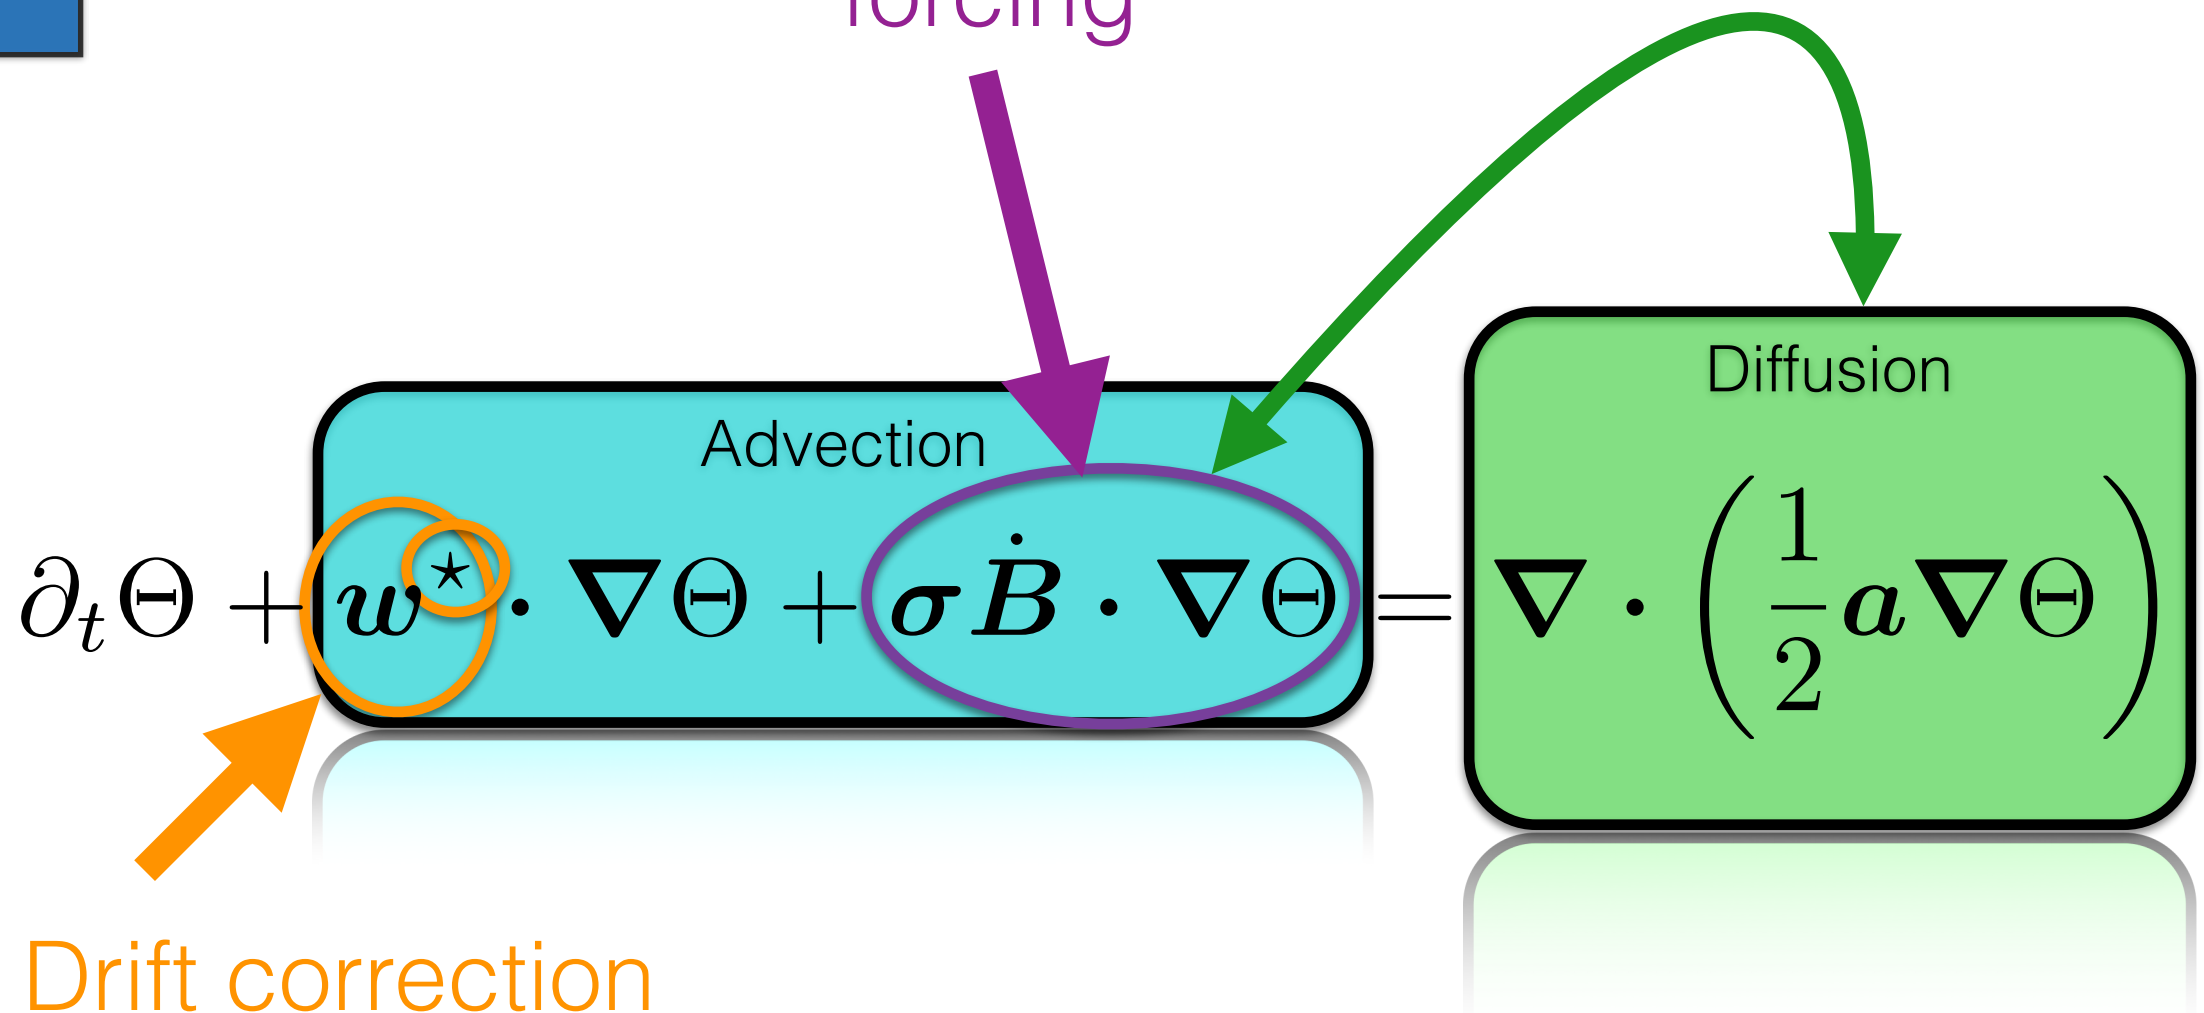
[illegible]

Advection

Diffusion

$\partial_t \Theta + \boldsymbol{w}^\star \cdot \boldsymbol{\nabla}\Theta + \boldsymbol{\sigma}\dot{B} \cdot \boldsymbol{\nabla}\Theta = \boldsymbol{\nabla} \cdot \left(\frac{1}{2}\boldsymbol{a}\boldsymbol{\nabla}\Theta\right)$

Drift correction